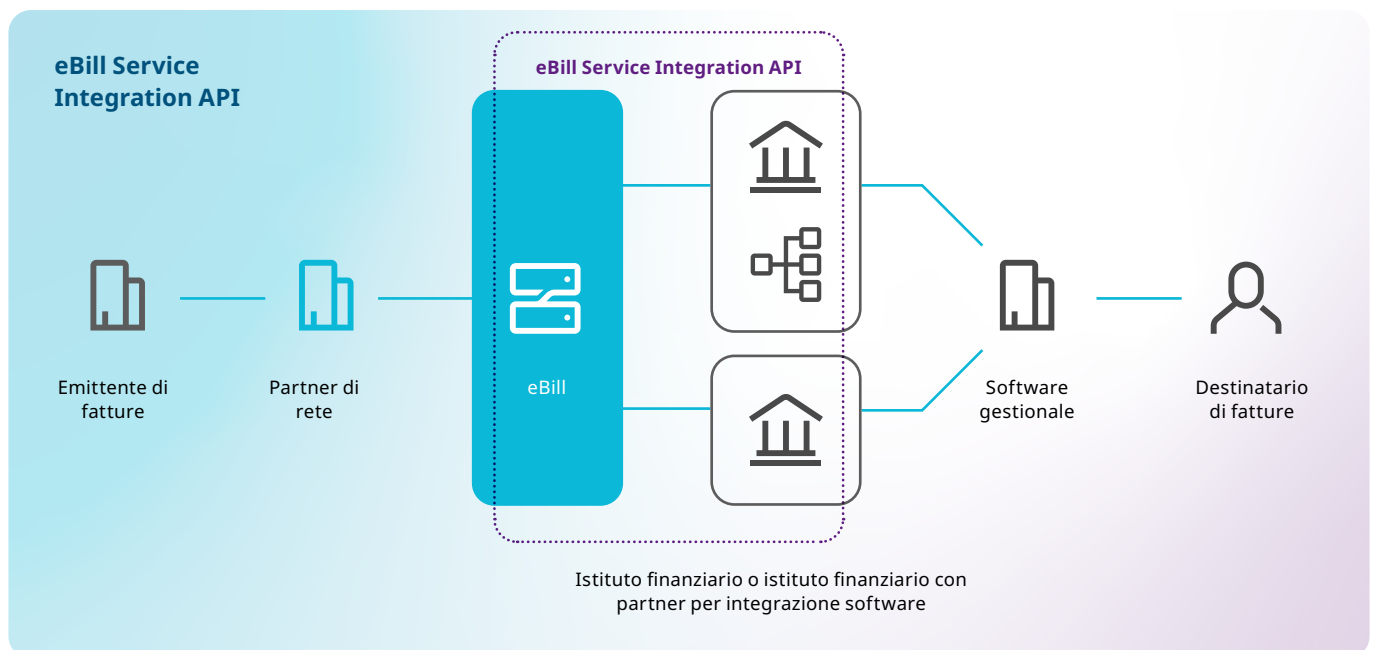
eBill Service Integration API

eBill Service Integration API

Emittente di fatture

Partner di rete

eBill

Software gestionale

Destinatario di fatture

Istituto finanziario o istituto finanziario con partner per integrazione software